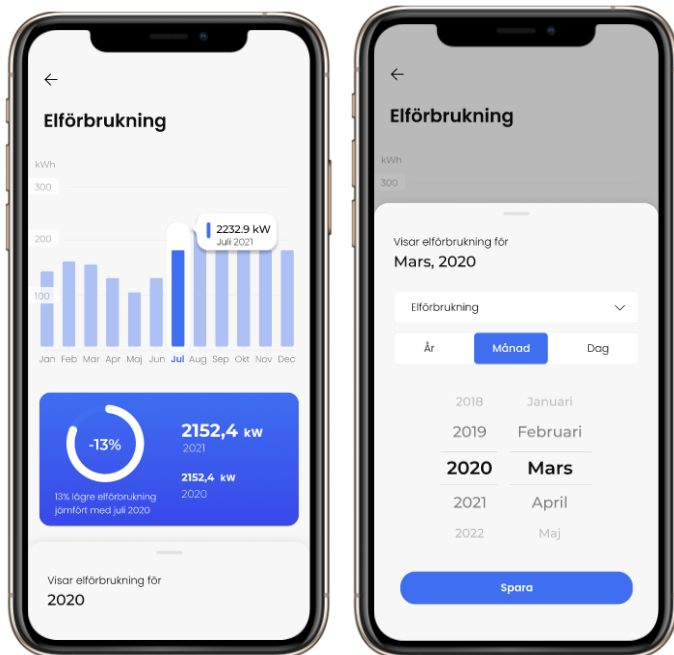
←

Elförbrukning

kWh

300

200

100

2232.9 kW
Juli 2021

Jan Feb Mar Apr Maj Jun Jul Aug Sep Okt Nov Dec

-13%

2152,4 kW
2021

2152,4 kW
2020

13% lägre elförbrukning jämfört med juli 2020

Visar elförbrukning för
2020

←

Elförbrukning

kWh

300

Visar elförbrukning för
Mars, 2020

Elförbrukning

År | Månad | Dag

2018 Januari
2019 Februari
2020 Mars
2021 April
2022 Maj

Spara